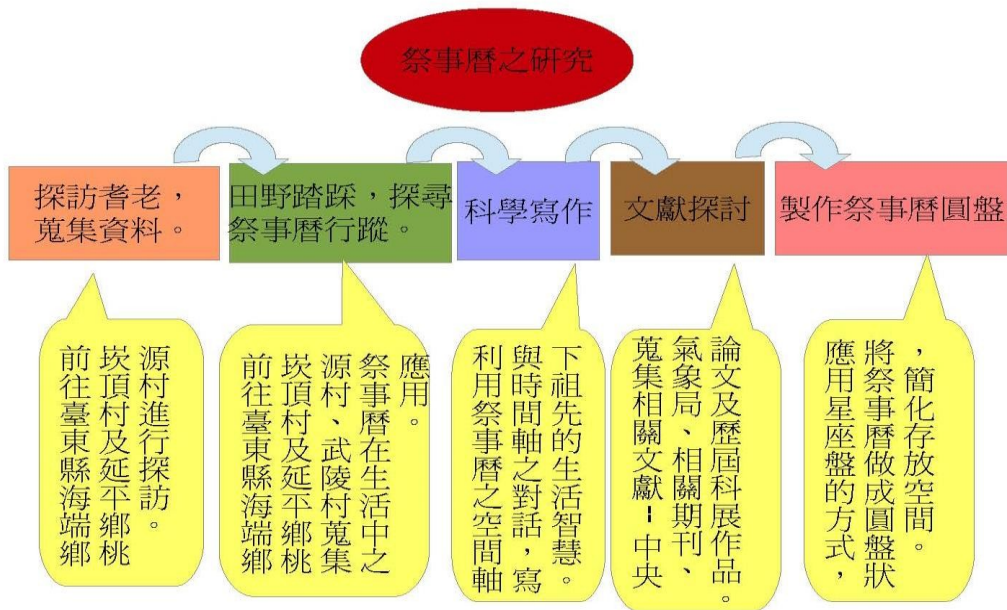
祭事曆之研究

採訪耆老，蒐集資料。

田野踏踩，探尋祭事曆行蹤。

科學寫作

文獻探討

製作祭事曆圓盤

前往臺東縣海端鄉崁頂村及延平鄉桃源村進行採訪。

前往臺東縣海端鄉崁頂村及延平鄉桃源村、武陵村蒐集祭事曆在生活中之應用。

利用祭事曆之空間軸與時間軸之對話，寫下祖先的生活智慧。

蒐集相關文獻－中央氣象局、相關期刊、論文及歷屆科展作品。

應用星座盤的方式，將祭事曆做成圓盤狀，簡化存放空間。